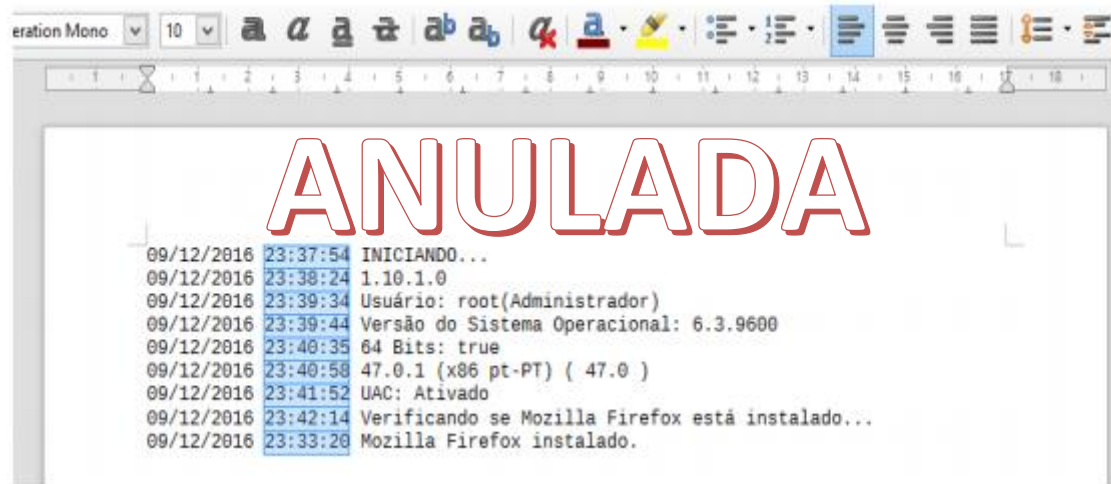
eration Mono 10

ANULADA

09/12/2016 23:37:54 INICIANDO...
09/12/2016 23:38:24 1.10.1.0
09/12/2016 23:39:34 Usuário: root(Administrador)
09/12/2016 23:39:44 Versão do Sistema Operacional: 6.3.9600
09/12/2016 23:40:35 64 Bits: true
09/12/2016 23:40:58 47.0.1 (x86 pt-PT) ( 47.0 )
09/12/2016 23:41:52 UAC: Ativado
09/12/2016 23:42:14 Verificando se Mozilla Firefox está instalado...
09/12/2016 23:33:20 Mozilla Firefox instalado.